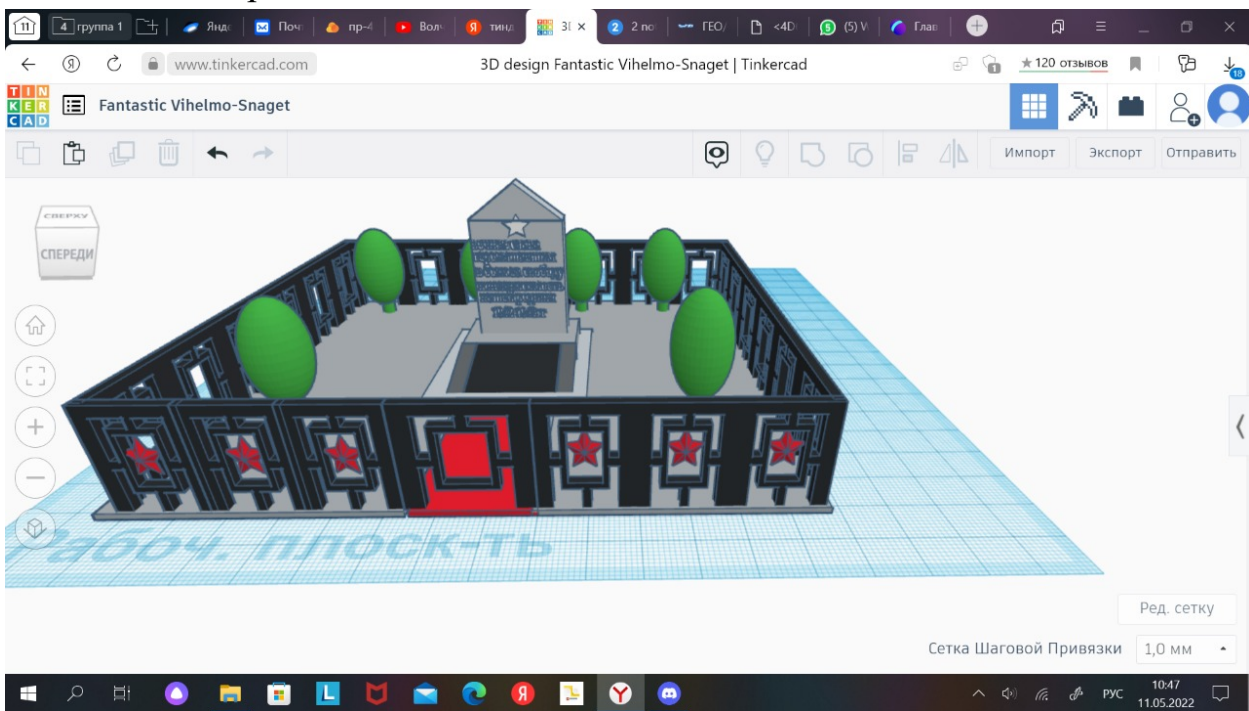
11 4 группа 1 Янд Почт пр-4 Волг тинд 3I 2 по ГЕО/ <4D (5) V Глав

www.tinkercad.com 3D design Fantastic Vihelmo-Snaget | Tinkercad ★120 отзывов 18

TIN KER CAD Fantastic Vihelmo-Snaget

Импорт Экспорт Отправить

СВЕРХУ
СПЕРЕДИ

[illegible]

Рабоч. плоск-ть

Ред. сетку

Сетка Шаговой Привязки 1,0 мм

РУС 10:47 11.05.2022